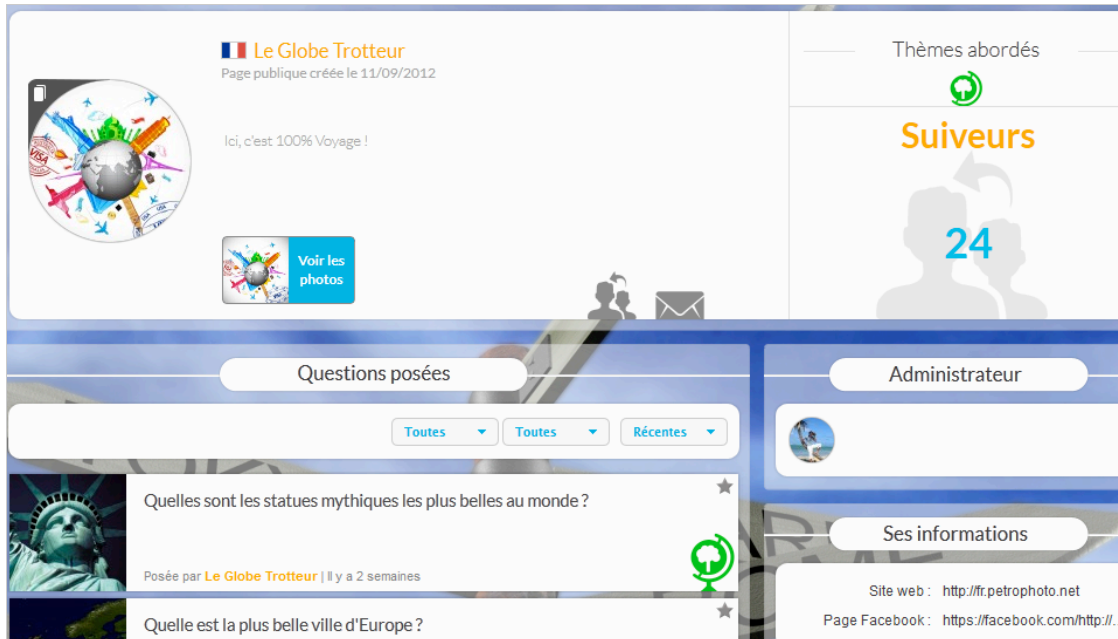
Le Globe Trotteur
Page publique créée le 11/09/2012

Ici, c'est 100% Voyage !

Voir les photos

Thèmes abordés

Suiveurs

24

Questions posées

Toutes
Toutes
Récentes

Quelles sont les statues mythiques les plus belles au monde ?

Posée par Le Globe Trotteur | Il y a 2 semaines

Quelle est la plus belle ville d'Europe ?

Administrateur

Ses informations

Site web : http://fr.petrophoto.net

Page Facebook : https://facebook.com/http://.